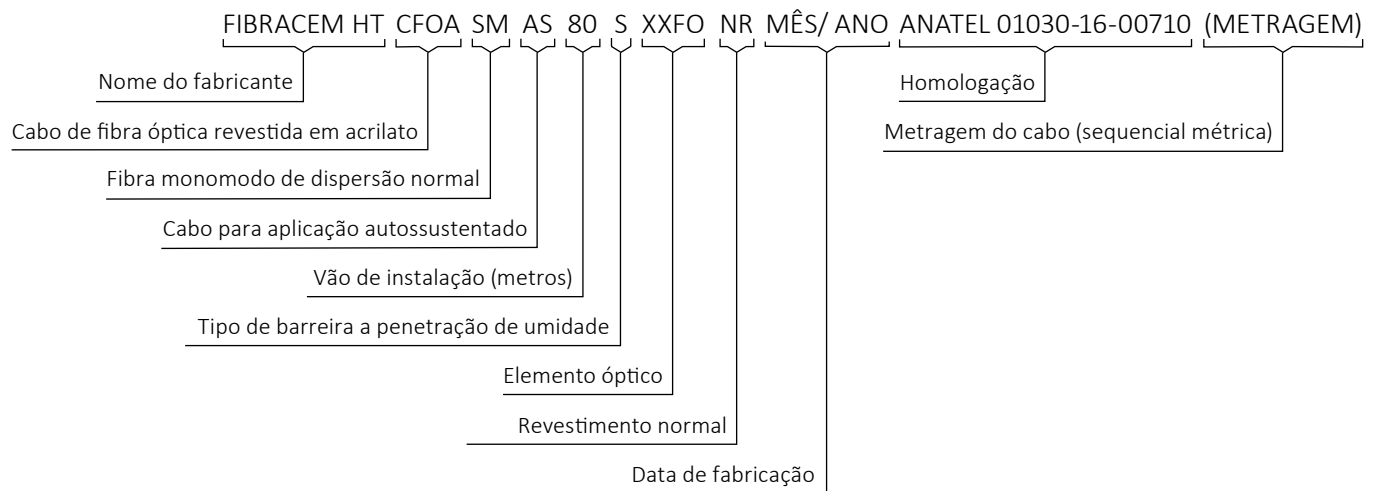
FIBRACEM HT CFOA SM AS 80 S XXFO NR MÊS/ ANO ANATEL 01030-16-00710 (METRAGEM)

Nome do fabricante

Cabo de fibra óptica revestida em acrilato

Fibra monomodo de dispersão normal

Cabo para aplicação autossustentado

Vão de instalação (metros)

Tipo de barreira a penetração de umidade

Elemento óptico

Revestimento normal

Data de fabricação

Homologação

Metragem do cabo (sequencial métrica)